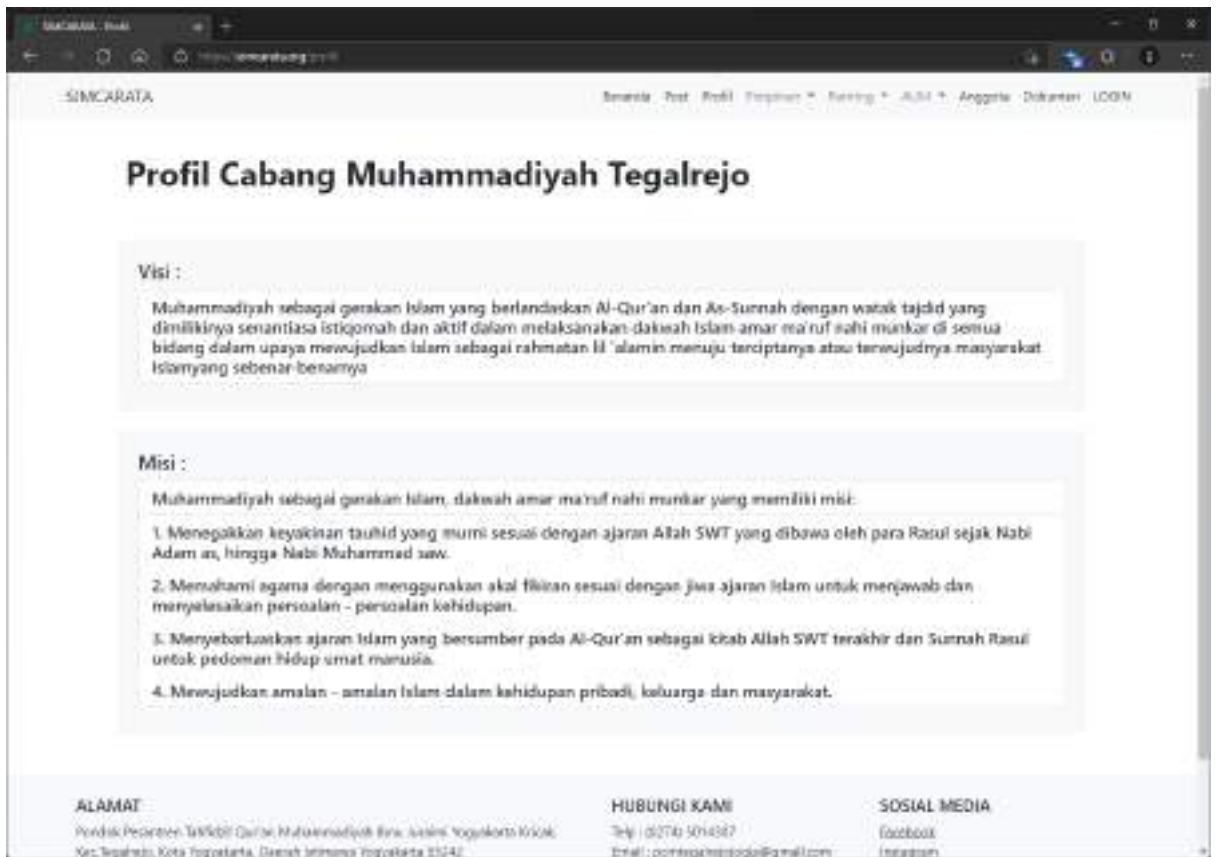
SIMCARATA | Profil

SIMCARATA

Beranda Post Profil Pimpinan ▾ Ranting ▾ AUM ▾ Anggota Dokumen LOGIN

Profil Cabang Muhammadiyah Tegalrejo

Visi :

Muhammadiyah sebagai gerakan Islam yang berlandaskan Al-Qur'an dan As-Sunnah dengan watak tajdid yang dimilikinya senantiasa istiqomah dan aktif dalam melaksanakan dakwah Islam amar ma'ruf nahi munkar di semua bidang dalam upaya mewujudkan Islam sebagai rahmatan lil 'alamin menuju terciptanya atau terwujudnya masyarakat Islamyang sebenar-benarnya

Misi :

Muhammadiyah sebagai gerakan Islam, dakwah amar ma'ruf nahi munkar yang memiliki misi:

1. Menegakkan keyakinan tauhid yang murni sesuai dengan ajaran Allah SWT yang dibawa oleh para Rasul sejak Nabi Adam as, hingga Nabi Muhammad saw.

2. Memahami agama dengan menggunakan akal fikiran sesuai dengan jiwa ajaran Islam untuk menjawab dan menyelesaikan persoalan - persoalan kehidupan.

3. Menyebarluaskan ajaran Islam yang bersumber pada Al-Qur'an sebagai kitab Allah SWT terakhir dan Sunnah Rasul untuk pedoman hidup umat manusia.

4. Mewujudkan amalan - amalan Islam dalam kehidupan pribadi, keluarga dan masyarakat.

ALAMAT

Pondok Pesantren Tahfidzul Qur'an Muhammadiyah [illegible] Yogyakarta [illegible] Kec. Tegalrejo, Kota Yogyakarta, Daerah Istimewa Yogyakarta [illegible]

HUBUNGI KAMI

Telp : (0274) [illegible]
Email : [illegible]@gmail.com

SOSIAL MEDIA

Facebook
Instagram